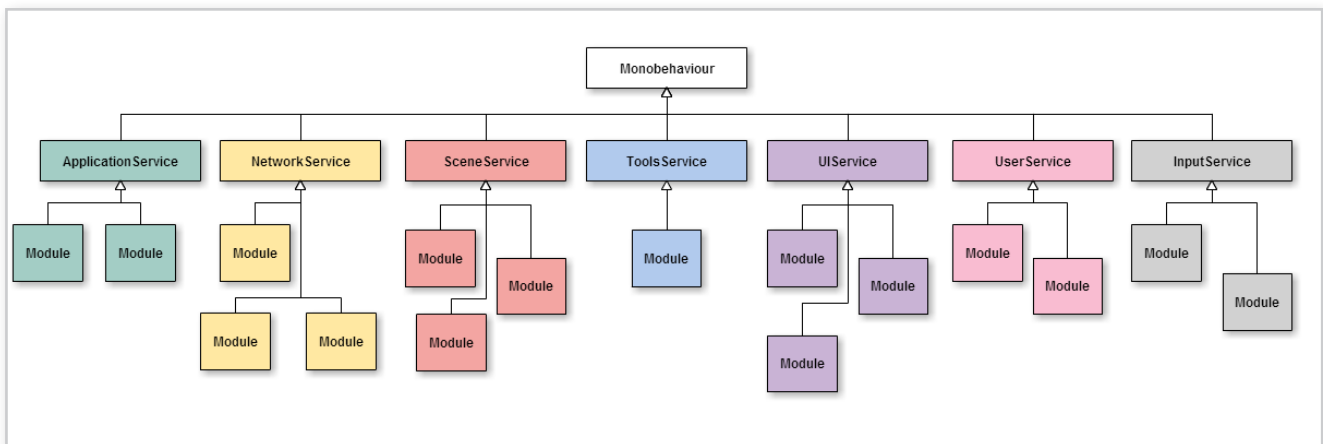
Monobehaviour

ApplicationService

Module

Module

NetworkService

Module

Module

Module

SceneService

Module

Module

Module

ToolsService

Module

UIService

Module

Module

Module

UserService

Module

Module

InputService

Module

Module